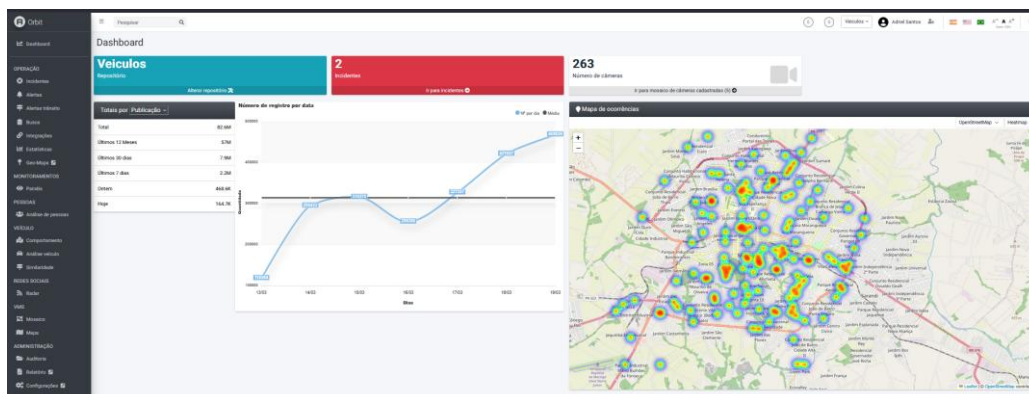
Orbit

Dashboard

OPERAÇÃO
Incidentes
Alertas
Alertas trânsito
Buscas
Integrações
Estatísticas
Geo-Maps

MONITORAMENTOS
Paineis

PESSOAS
Análise de pessoas

VEÍCULO
Comportamento
Análise veículo
Similaridade

REDES SOCIAIS
Radar

VMS
Mosaico
Mapa

ADMINISTRAÇÃO
Auditoria
Relatório
Configurações

Pesquisar

Veículo
Adriel Santos

Dashboard

Veículos
Repositório
Abrir repositório

2
Incidentes
Ir para incidentes

263
Número de câmeras
Ir para mosaico de câmeras cadastradas (5)

Totais por Publicação

| Total | 82.6M |
|---|---|
| Últimos 12 Meses | 8.7M |
| Últimos 30 dias | 7.9M |
| Últimos 7 dias | 2.2M |
| Ontem | 468.6K |
| Hoje | 164.7K |

Número de registro por data
Nº por dia
Média
600000
400000
200000
13/02
14/02
15/02
16/02
17/02
18/02
19/02
Dias

Mapa de ocorrências
OpenStreetMap
Heatmap
+
−
Leaflet | © OpenStreetMap